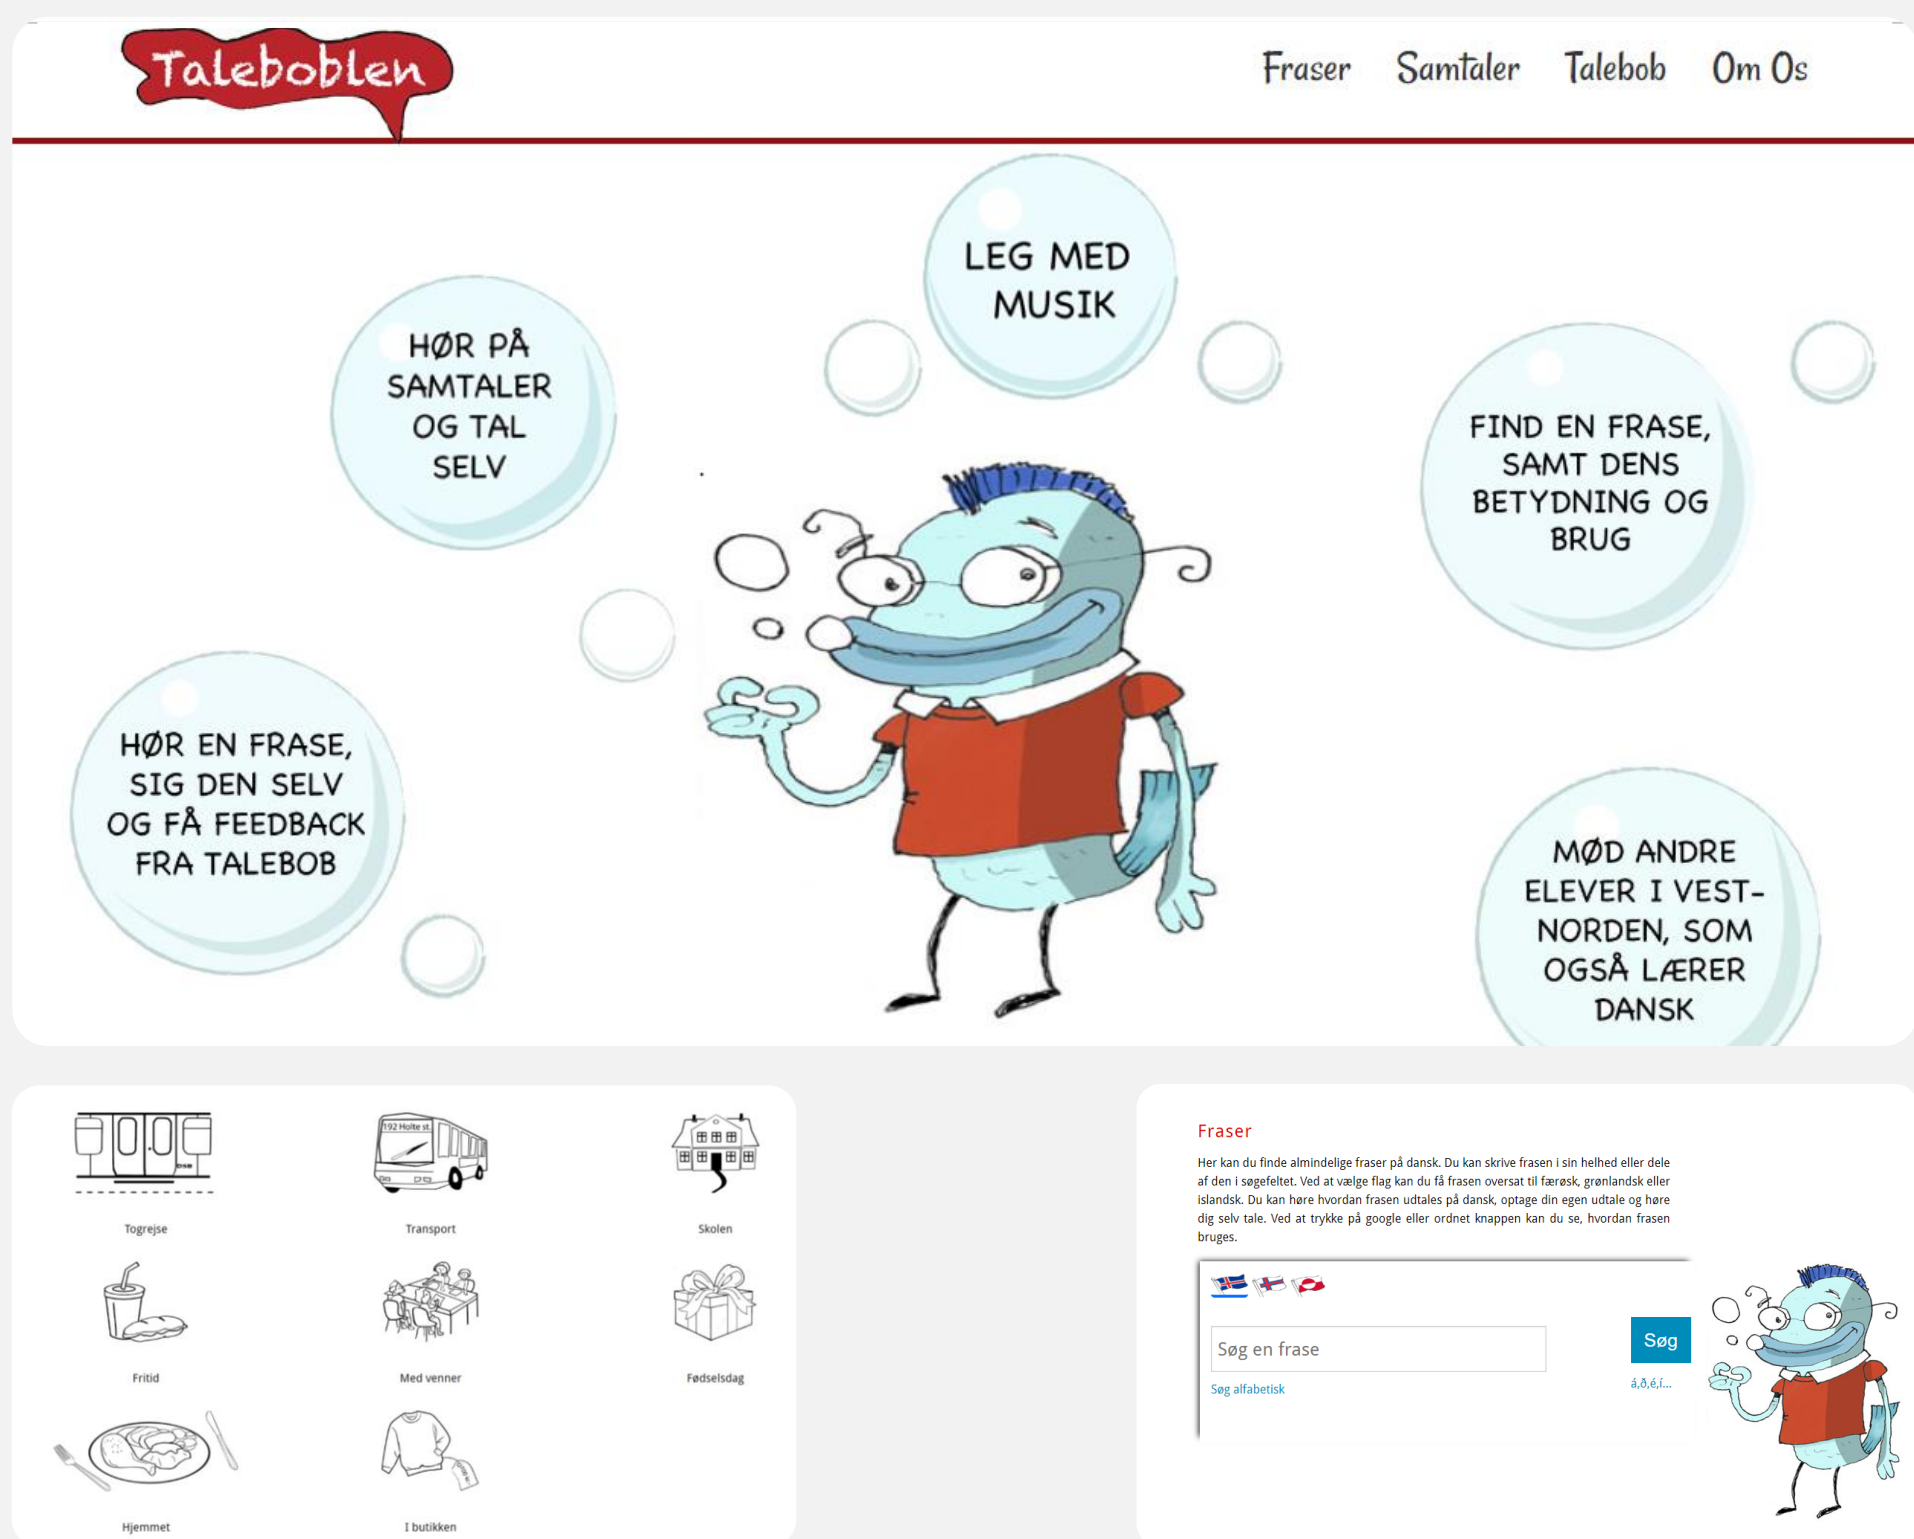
Taleboblen

Fraser Samtaler Talebob Om Os

LEG MED MUSIK

HØR PÅ SAMTALER OG TAL SELV

FIND EN FRASE, SAMT DENS BETYDNING OG BRUG

HØR EN FRASE, SIG DEN SELV OG FÅ FEEDBACK FRA TALEBOB

MØD ANDRE ELEVER I VEST-NORDEN, SOM OGSÅ LÆRER DANSK

192 Holte st.

Togrejse

Transport

Skolen

Fritid

Med venner

Fødselsdag

Hjemmet

I butikken

Fraser

Her kan du finde almindelige fraser på dansk. Du kan skrive frasen i sin helhed eller dele af den i søgefeltet. Ved at vælge flag kan du få frasen oversat til færøsk, grønlandsk eller islandsk. Du kan høre hvordan frasen udtales på dansk, optage din egen udtale og høre dig selv tale. Ved at trykke på google eller ordnet knappen kan du se, hvordan frasen bruges.

Søg en frase

Søg

Søg alfabetisk

á,ð,é,í...